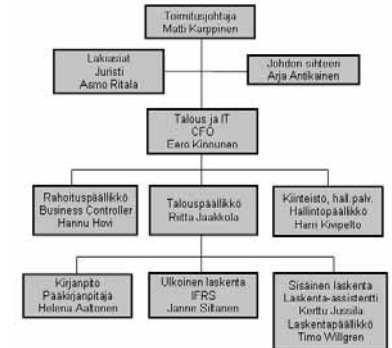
Toimitusjohtaja
Matti Karppinen

Lakiasiat
Juristi
Asmo Ritala

Johdon sihteeri
Arja Antikainen

Talous ja IT
CFO
Eero Kinnunen

Rahoituspäällikkö
Business Controller
Hannu Hovi

Talouspäällikkö
Riitta Jaakkola

Kiinteistö, hall.palv.
Hallintopäällikkö
Harri Kivipelto

Kirjanpito
Pääkirjanpitäjä
Helena Aaltonen

Ulkoinen laskenta
IFRS
Janne Siltanen

Sisäinen laskenta
Laskenta-assistentti
Kerttu Jussila
Laskentapäällikkö
Timo Willgren